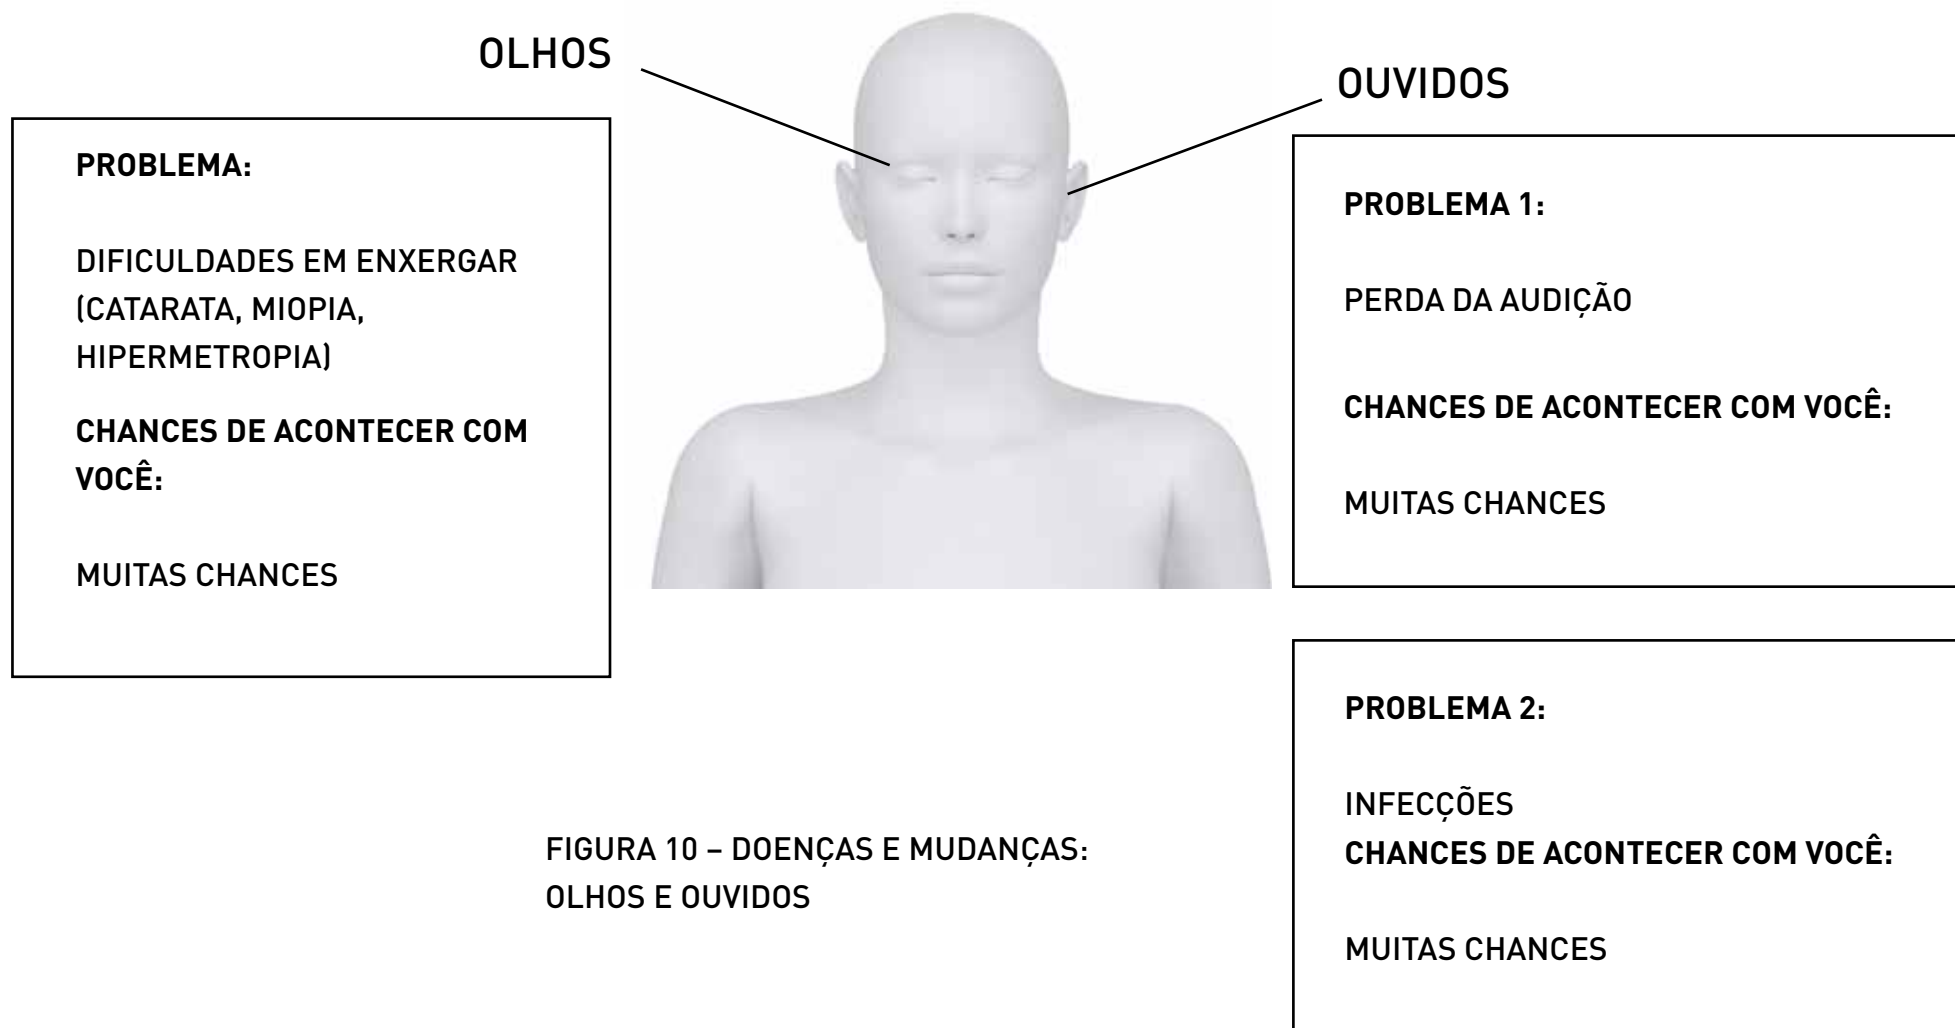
OLHOS

PROBLEMA:

DIFICULDADES EM ENXERGAR (CATARATA, MIOPIA, HIPERMETROPIA)

CHANCES DE ACONTECER COM VOCÊ:

MUITAS CHANCES

OUVIDOS

PROBLEMA 1:

PERDA DA AUDIÇÃO

CHANCES DE ACONTECER COM VOCÊ:

MUITAS CHANCES

PROBLEMA 2:

INFECÇÕES
CHANCES DE ACONTECER COM VOCÊ:

MUITAS CHANCES

FIGURA 10 – DOENÇAS E MUDANÇAS: OLHOS E OUVIDOS